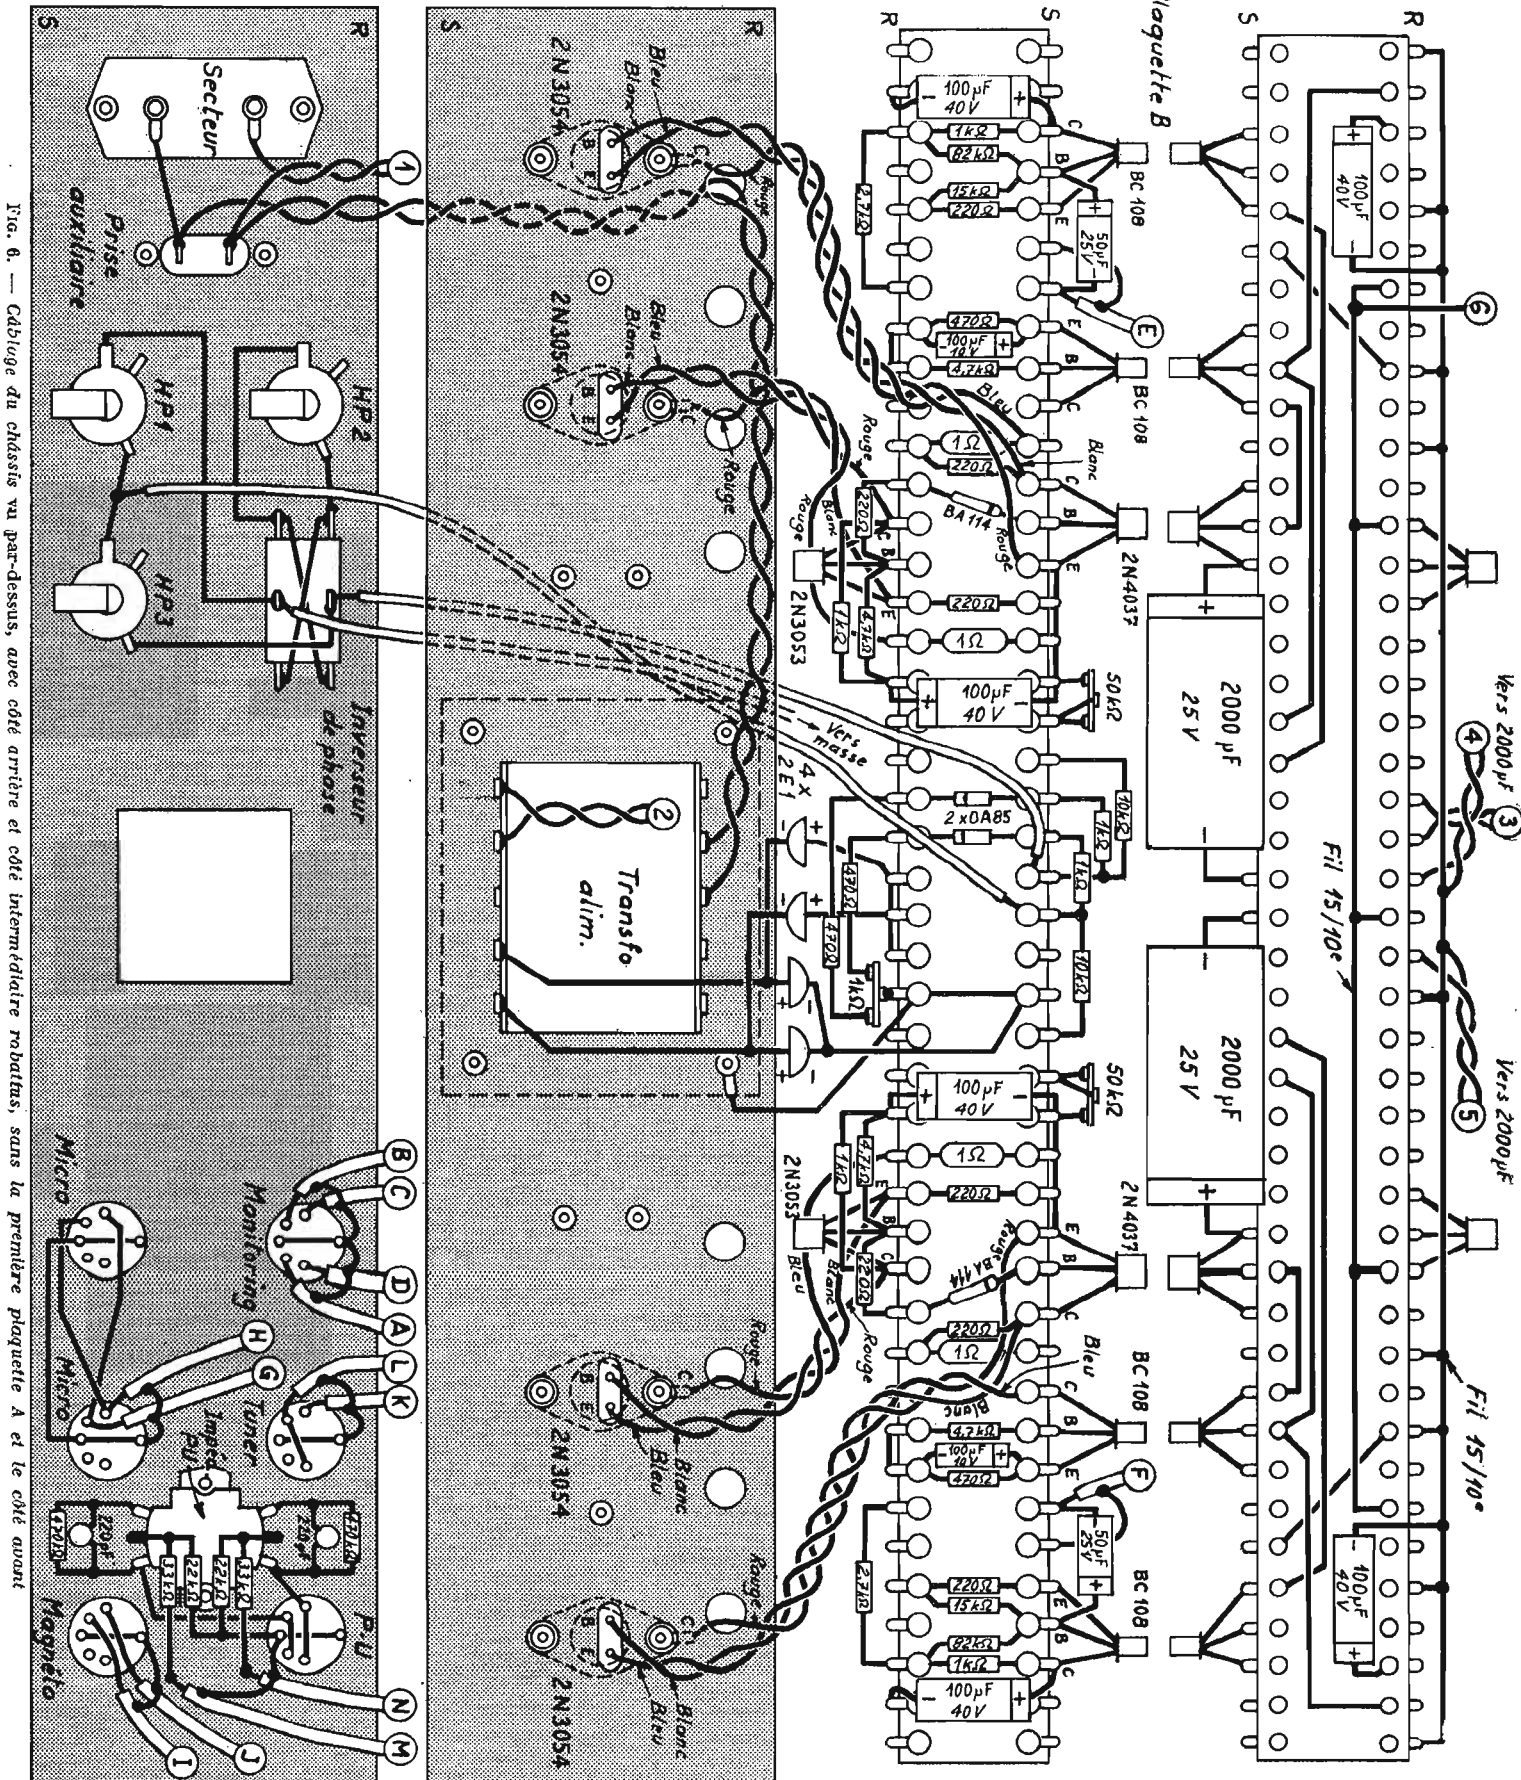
Plaquette B

R
S

100µF 40V
Vers 2000µF
4
3
Fil 15/10e
Vers 2000µF
5
Fil 15/10e
100µF 40V
6

R
S

100µF 40V
1kΩ
82kΩ
15kΩ
220Ω
2,7kΩ
BC 108
C
B
E
50µF 25V
E
470Ω
100µF 10V
4,7kΩ
BC 108
Bleu
Blanc
1Ω
220Ω
BA 114
Rouge
2N4037
220Ω
1Ω
100µF 40V
50kΩ
2000µF 25V
10kΩ
1kΩ
2 x OA85
1kΩ
470Ω
470Ω
1kΩ
10kΩ
2000µF 25V
50kΩ
100µF 40V
1Ω
220Ω
2N4037
BA 114
Rouge
220Ω
1Ω
Bleu
Blanc
BC 108
4,7kΩ
100µF 10V
470Ω
F
50µF 25V
BC 108
2,7kΩ
220Ω
15kΩ
82kΩ
1kΩ
100µF 40V

R
S

2N3054
Bleu
Blanc
Rouge
2N3054
Bleu
Blanc
Rouge
Rouge
Blanc
220Ω
1kΩ
4,7kΩ
2N3053
Vers masse
4 x 2E1
2
Transfo alim.
2N3053
Bleu
Blanc
1kΩ
4,7kΩ
220Ω
Rouge
Rouge
2N3054
Blanc
Bleu
Rouge
2N3054
Blanc
Bleu

R
S

Secteur
1
Prise auxiliaire
HP2
HP1
HP3
Inverseur de phase
B
C
D
A
Monitoring
H
G
L
K
Micro
Micro
Tuner
Imped. PU
P.U
N
M
Magnéto
J
I
470kΩ
220pF
22kΩ
33kΩ
22kΩ
33kΩ
220pF
470kΩ

Fig. 6. — Câblage du châssis vu par-dessus, avec côté arrière et côté intermédiaire rabattus, sans la première plaquette A et le côté avant